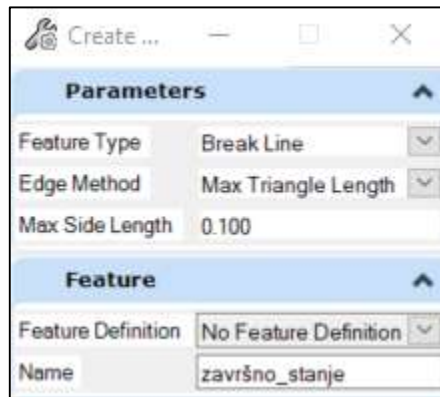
Create ...

Parameters

| Feature Type | Break Line |
|---|---|
| Edge Method | Max Triangle Length |
| Max Side Length | 0.100 |

Feature

| Feature Definition | No Feature Definition |
|---|---|
| Name | završno_stanje |